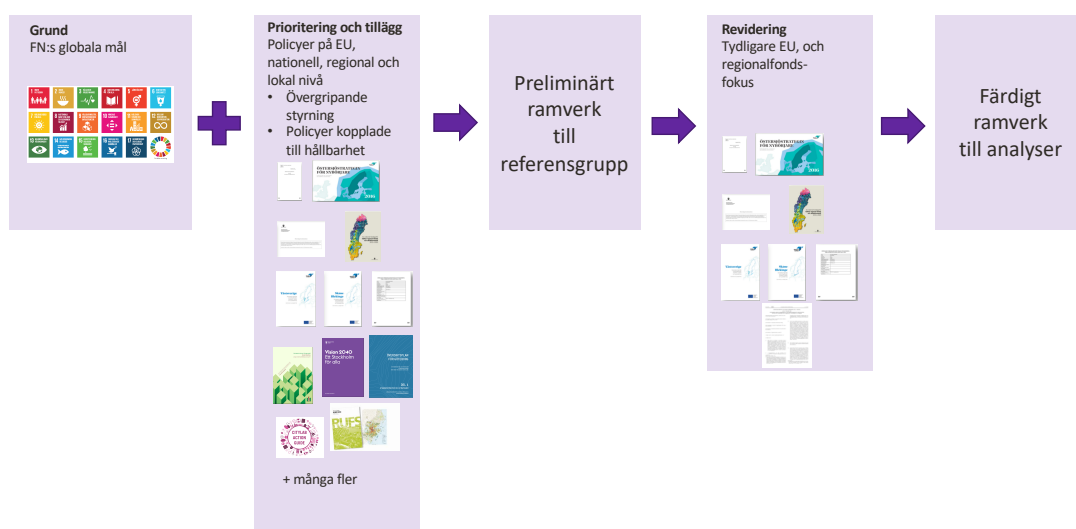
**Grund**
FN:s globala mål

**Prioritering och tillägg**
Policyer på EU, nationell, regional och lokal nivå
• Övergripande styrning
• Policyer kopplade till hållbarhet

ÖSTERSJÖSTRATEGIN FÖR SYDSVERIGE

Visionen 2040 För Stockholm för alla

+ många fler

Preliminärt ramverk till referensgrupp

**Revidering**
Tydligare EU, och regionalfonds-fokus

ÖSTERSJÖSTRATEGIN FÖR SYDSVERIGE

Färdigt ramverk till analyser